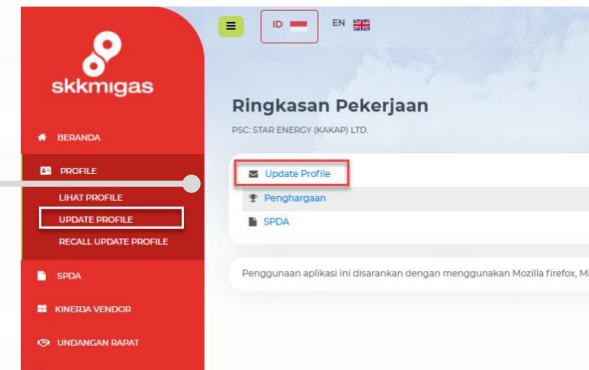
skkmigas

BERANDA

PROFILE

LIHAT PROFILE

UPDATE PROFILE

RECALL UPDATE PROFILE

SPDA

KINERJA VENDOR

UNDANGAN RAPAT

ID

EN

Ringkasan Pekerjaan

PSC: STAR ENERGY (KAKAP) LTD.

Update Profile

Penghargaan

SPDA

Penggunaan aplikasi ini disarankan dengan menggunakan Mozilla firefox, Mi